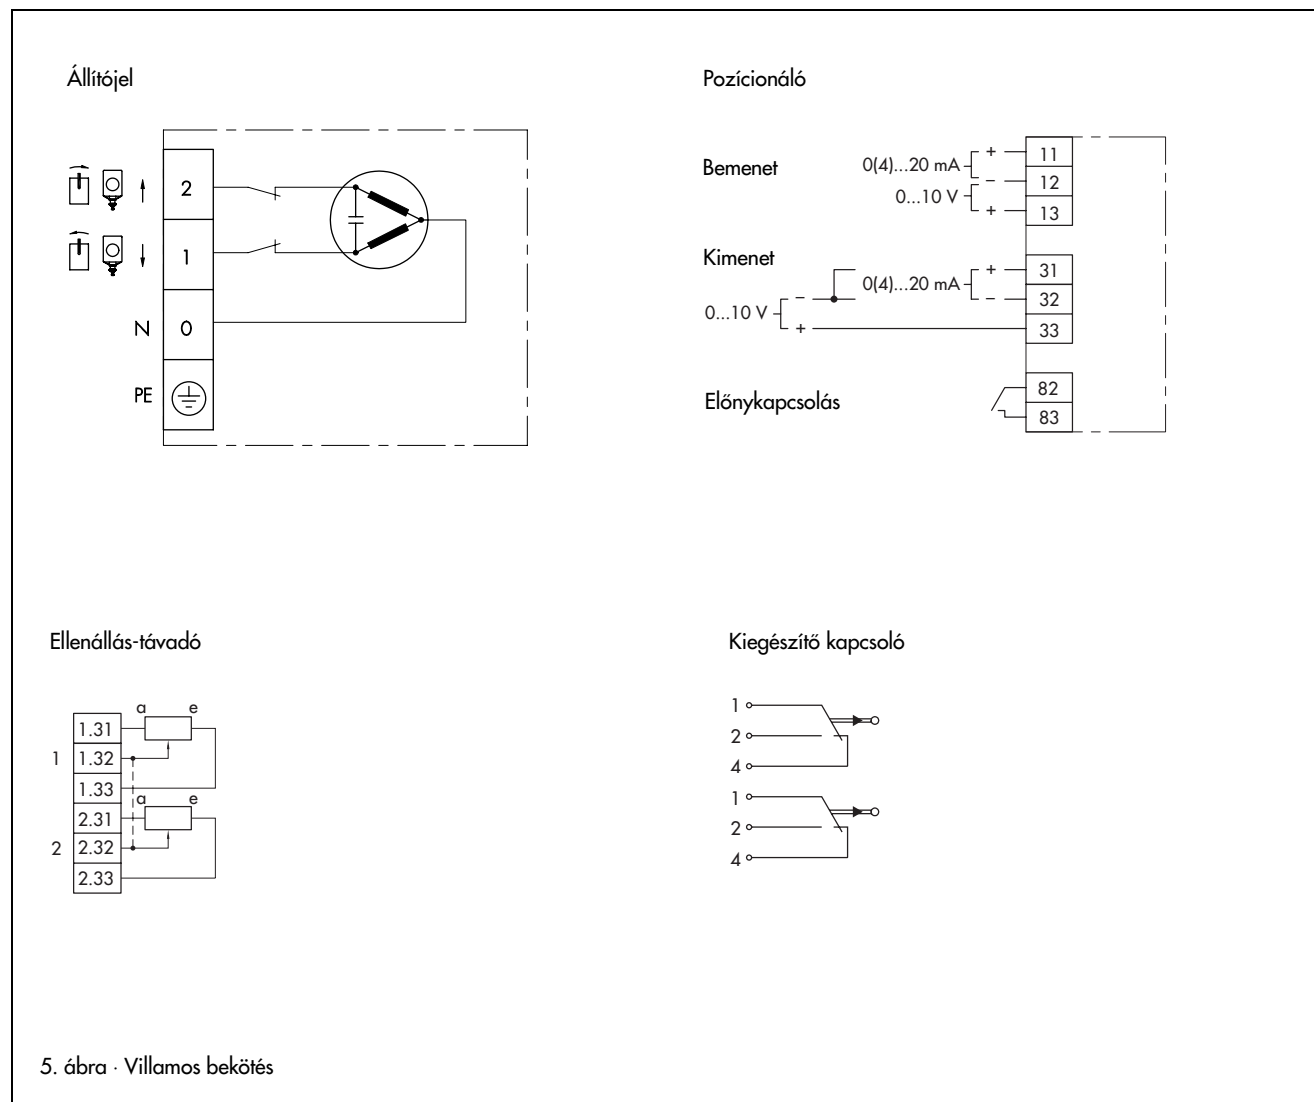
Állítójel

2

1

N 0

PE

Pozícionáló

Bemenet

0(4)...20 mA + 11

12

0...10 V + 13

Kimenet

0(4)...20 mA + 31

32

0...10 V + 33

82

Előnykapcsolás

83

Ellenállás-távadó

a e

1.31

1 1.32

1.33

a e

2.31

2 2.32

2.33

Kiegészítő kapcsoló

1

2

4

1

2

4

5. ábra · Villamos bekötés